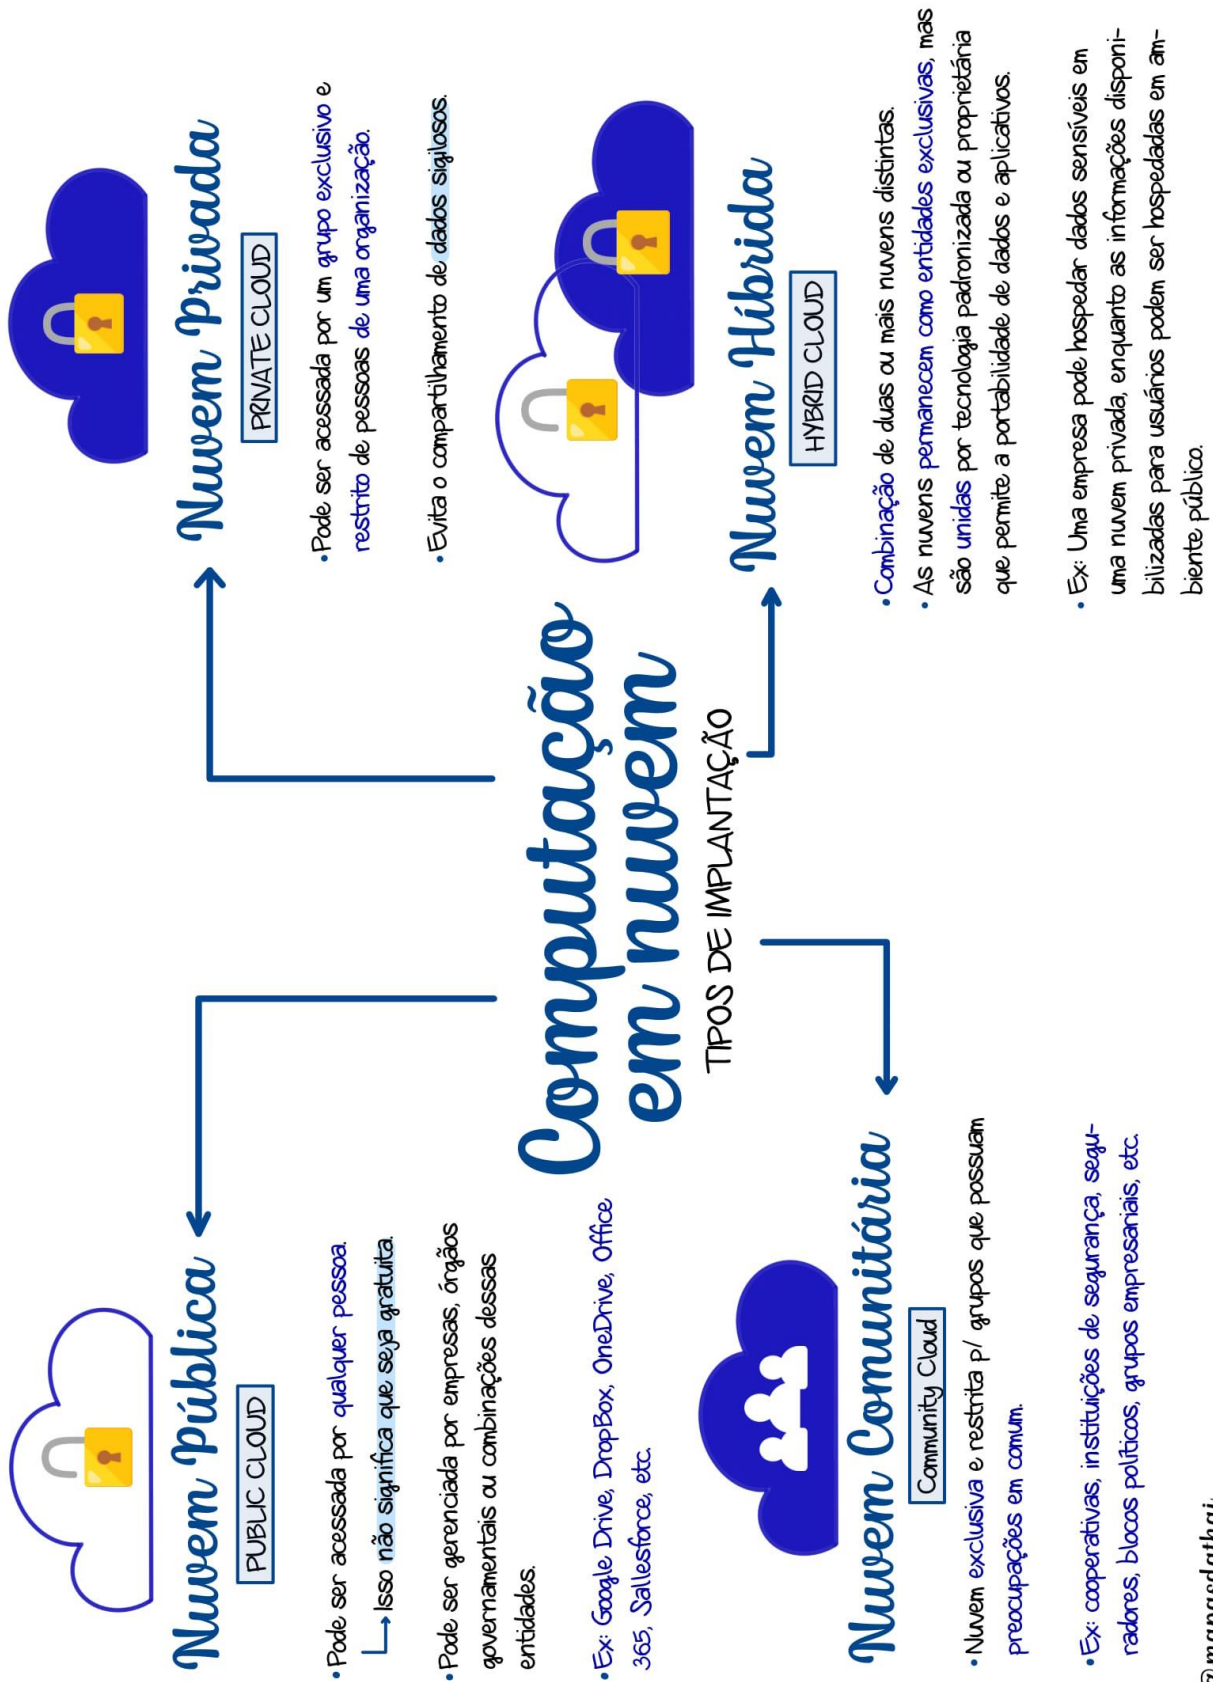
Computação em nuvem
TIPOS DE IMPLANTAÇÃO

Nuvem Pública
PUBLIC CLOUD

• Pode ser acessada por qualquer pessoa.
└→ Isso não significa que seja gratuita.

• Pode ser gerenciada por empresas, órgãos governamentais ou combinações dessas entidades.

• Ex: Google Drive, DropBox, OneDrive, Office 365, Sallesforce, etc.

Nuvem Privada
PRIVATE CLOUD

• Pode ser acessada por um grupo exclusivo e restrito de pessoas de uma organização.

• Evita o compartilhamento de dados sigilosos.

Nuvem Comunitária
Community Cloud

• Nuvem exclusiva e restrita p/ grupos que possuam preocupações em comum.

• Ex: cooperativas, instituições de segurança, seguradores, blocos políticos, grupos empresariais, etc.

Nuvem Híbrida
HYBRID CLOUD

• Combinação de duas ou mais nuvens distintas.
• As nuvens permanecem como entidades exclusivas, mas são unidas por tecnologia padronizada ou proprietária que permite a portabilidade de dados e aplicativos.

• Ex: Uma empresa pode hospedar dados sensíveis em uma nuvem privada, enquanto as informações disponibilizadas para usuários podem ser hospedadas em ambiente público.

@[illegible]